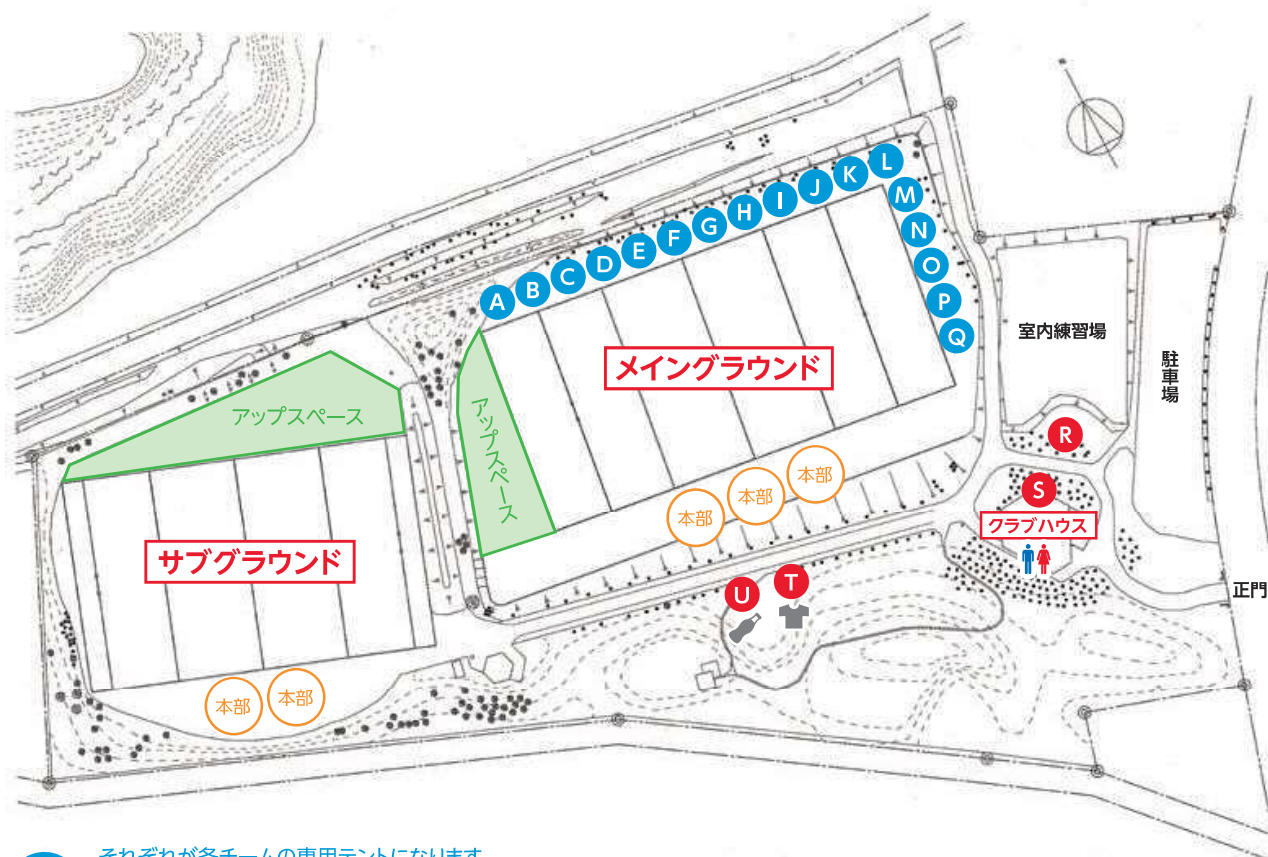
L
K
J
I
H
G
F
E
D
C
B
A
M
N
O
P
Q

室内練習場

駐車場

メイングラウンド

アップスペース

アップスペース

R

S

クラブハウス

本部
本部
本部

サブグラウンド

U
T

正門

本部
本部

それぞれが各チームの専用テントになります